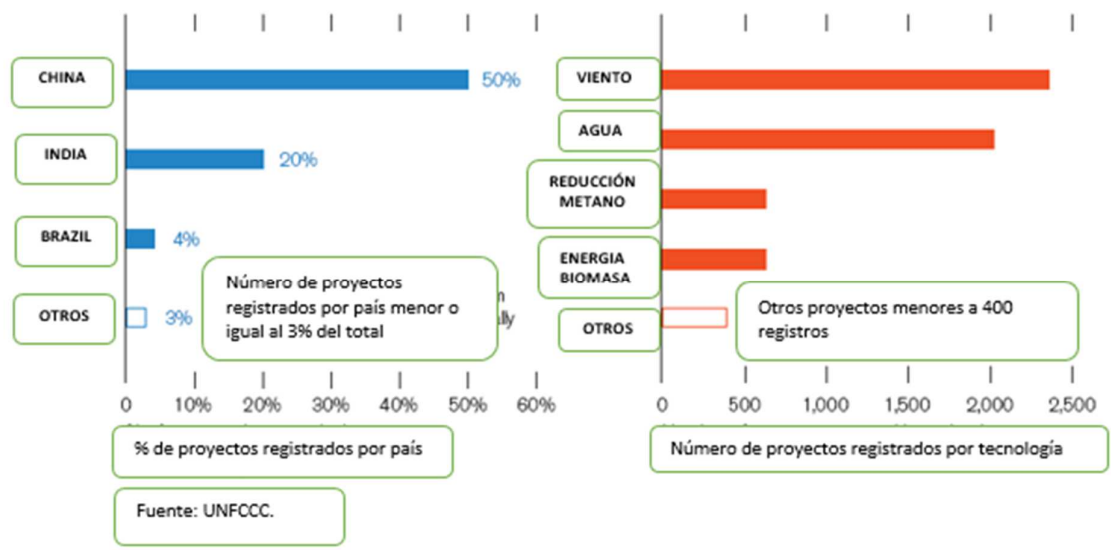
CHINA
50%
INDIA
20%
BRAZIL
4%
OTROS
3%
Número de proyectos registrados por país menor o igual al 3% del total
n
ally
0 10% 20% 30% 40% 50% 60%
% de proyectos registrados por país
Fuente: UNFCCC.

VIENTO
AGUA
REDUCCIÓN METANO
ENERGIA BIOMASA
OTROS
Otros proyectos menores a 400 registros
0 500 1,000 1,500 2,000 2,500
Número de proyectos registrados por tecnología